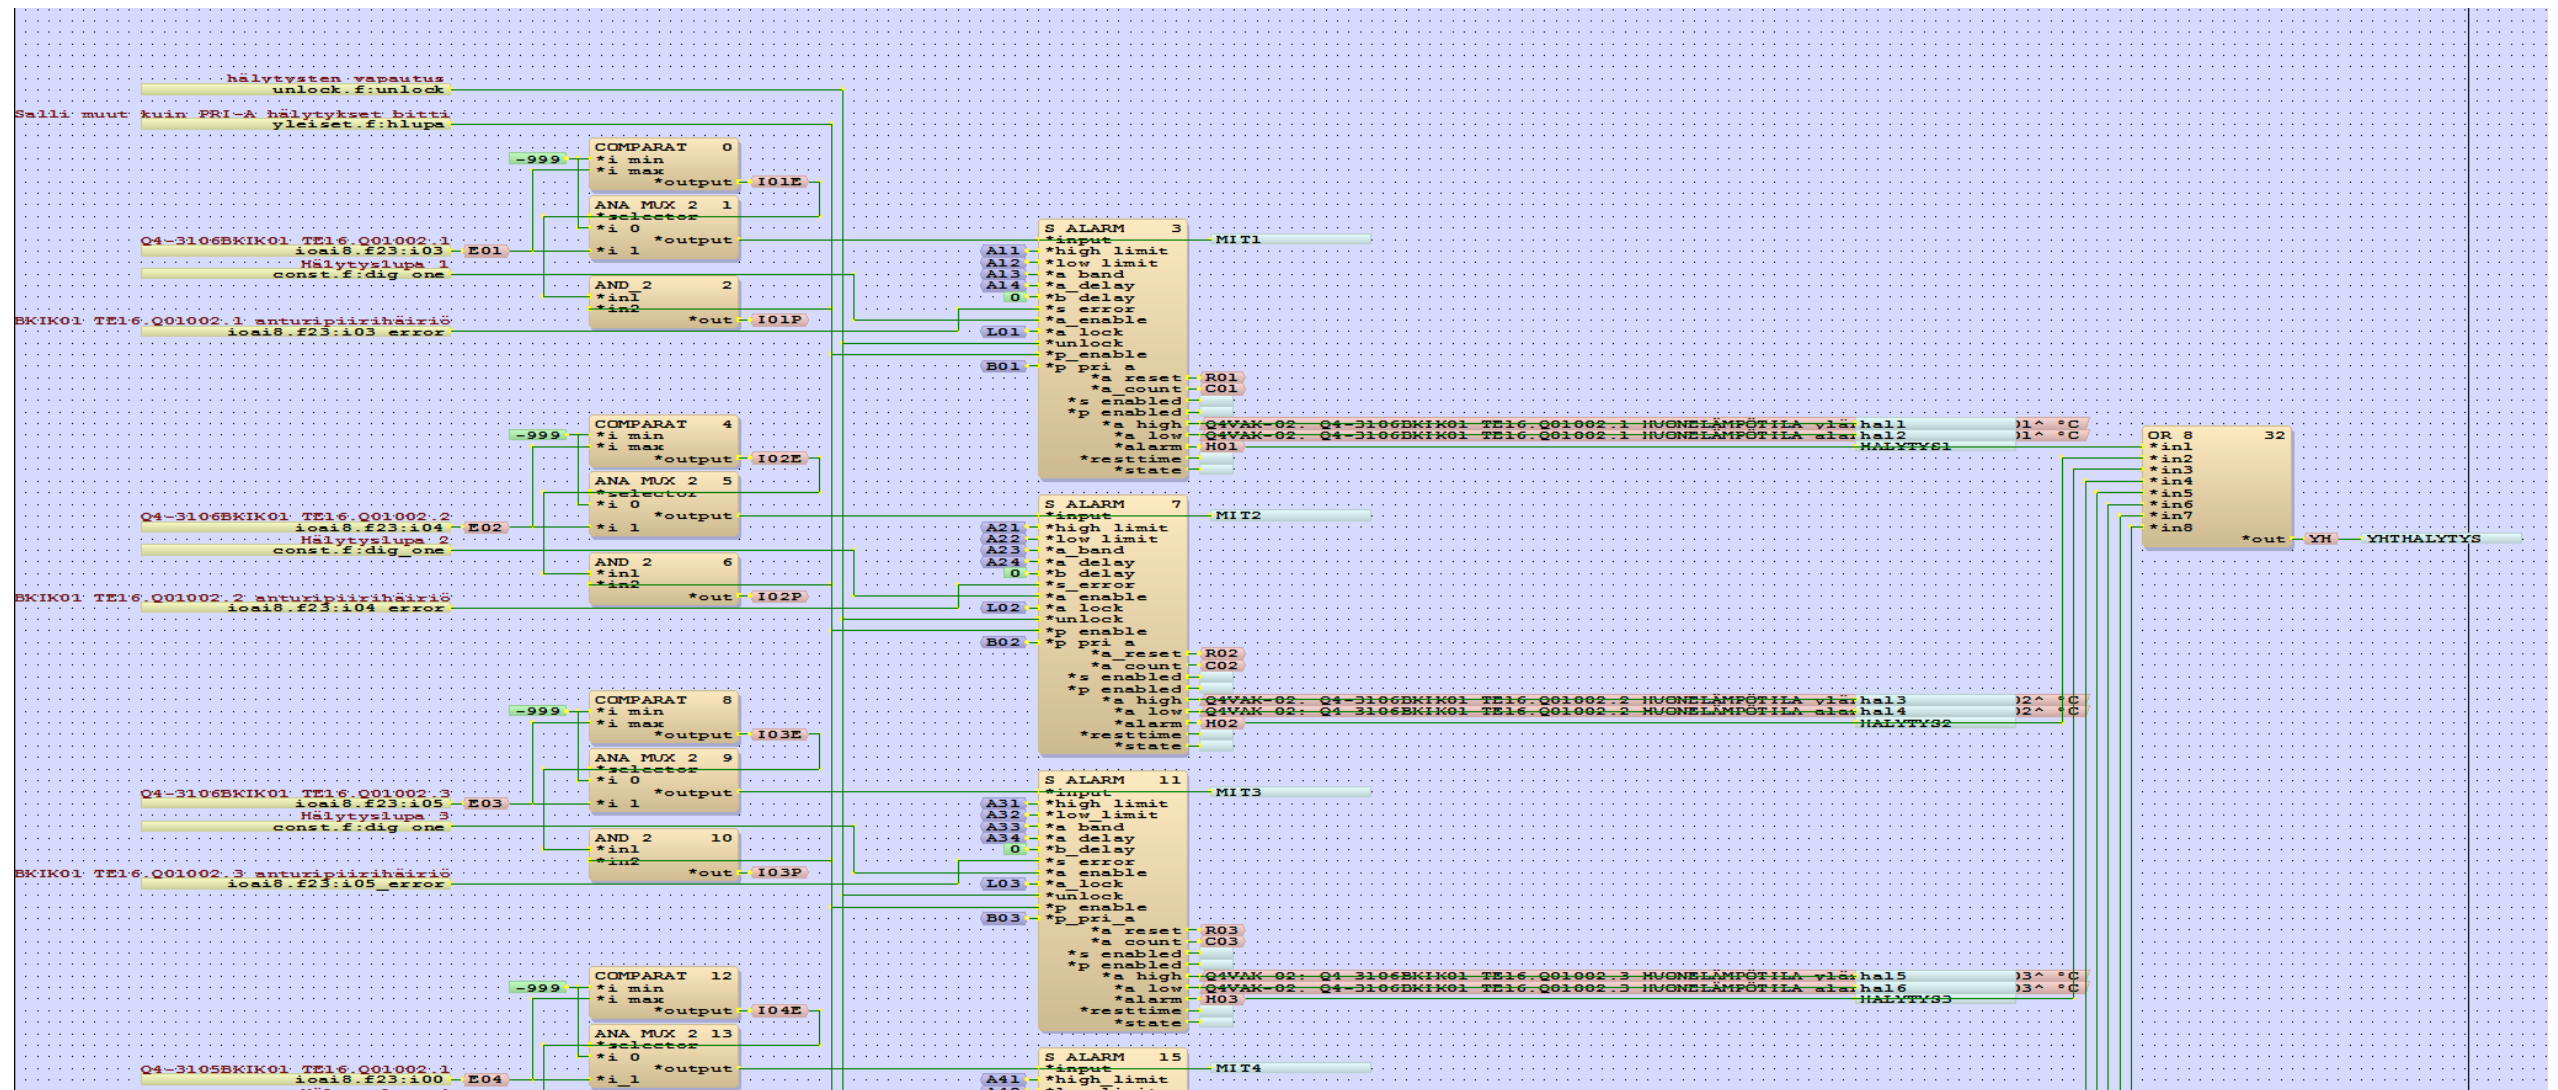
hälytysten vapautus
unlock.f:unlock
Salli muut kuin PRI-A hälytykset bitti
yleiset.f:hlupa

-999
COMPARAT 0
*i min
*i max
*output I01E

ANA MUX 2 1
*selector
*i 0
*i 1
*output

Q4-3106BKIK01 TE16.Q01002.1
ioai8.f23:i03 E01
Hälytyslupa 1
const.f:dig_one

AND 2 2
*in1
*in2
*out I01P

BKIK01 TE16.Q01002.1 anturipiirihäiriö
ioai8.f23:i03 error

S ALARM 3
*input MIT1
A11 *high limit
A12 *low limit
A13 *a band
A14 *a delay
0 *b delay
*s error
*a enable
L01 *a lock
*unlock
*p enable
B01 *p pri a
*a reset R01
*a count C01
*s enabled
*p enabled
*a high Q4VAK-02. Q4-3106BKIK01 TE16.Q01002.1 HUONELÄMPÖTILA ylä hal1 01^ °C
*a low Q4VAK-02. Q4-3106BKIK01 TE16.Q01002.1 HUONELÄMPÖTILA ala hal2 01^ °C
*alarm H01 HALYTYS1
*resttime
*state

OR 8 32
*in1
*in2
*in3
*in4
*in5
*in6
*in7
*in8
*out YH YHTHALYTYS

-999
COMPARAT 4
*i min
*i max
*output I02E

ANA MUX 2 5
*selector
*i 0
*i 1
*output

Q4-3106BKIK01 TE16.Q01002.2
ioai8.f23:i04 E02
Hälytyslupa 2
const.f:dig_one

AND 2 6
*in1
*in2
*out I02P

BKIK01 TE16.Q01002.2 anturipiirihäiriö
ioai8.f23:i04 error

S ALARM 7
*input MIT2
A21 *high limit
A22 *low limit
A23 *a band
A24 *a delay
0 *b delay
*s error
*a enable
L02 *a lock
*unlock
*p enable
B02 *p pri a
*a reset R02
*a count C02
*s enabled
*p enabled
*a high Q4VAK-02. Q4-3106BKIK01 TE16.Q01002.2 HUONELÄMPÖTILA ylä hal3 02^ °C
*a low Q4VAK-02. Q4-3106BKIK01 TE16.Q01002.2 HUONELÄMPÖTILA ala hal4 02^ °C
*alarm H02 HALYTYS2
*resttime
*state

-999
COMPARAT 8
*i min
*i max
*output I03E

ANA MUX 2 9
*selector
*i 0
*i 1
*output

Q4-3106BKIK01 TE16.Q01002.3
ioai8.f23:i05 E03
Hälytyslupa 3
const.f:dig_one

AND 2 10
*in1
*in2
*out I03P

BKIK01 TE16.Q01002.3 anturipiirihäiriö
ioai8.f23:i05_error

S ALARM 11
*input MIT3
A31 *high limit
A32 *low limit
A33 *a band
A34 *a delay
0 *b delay
*s error
*a enable
L03 *a lock
*unlock
*p enable
B03 *p pri a
*a reset R03
*a count C03
*s enabled
*p enabled
*a high Q4VAK-02. Q4-3106BKIK01 TE16.Q01002.3 HUONELÄMPÖTILA ylä hal5 03^ °C
*a low Q4VAK-02. Q4-3106BKIK01 TE16.Q01002.3 HUONELÄMPÖTILA ala hal6 03^ °C
*alarm H03 HALYTYS3
*resttime
*state

-999
COMPARAT 12
*i min
*i max
*output I04E

ANA MUX 2 13
*selector
*i 0
*i_1
*output

Q4-3105BKIK01 TE16.Q01002.1
ioai8.f23:i00 E04

S ALARM 15
*input MIT4
A41 *high limit